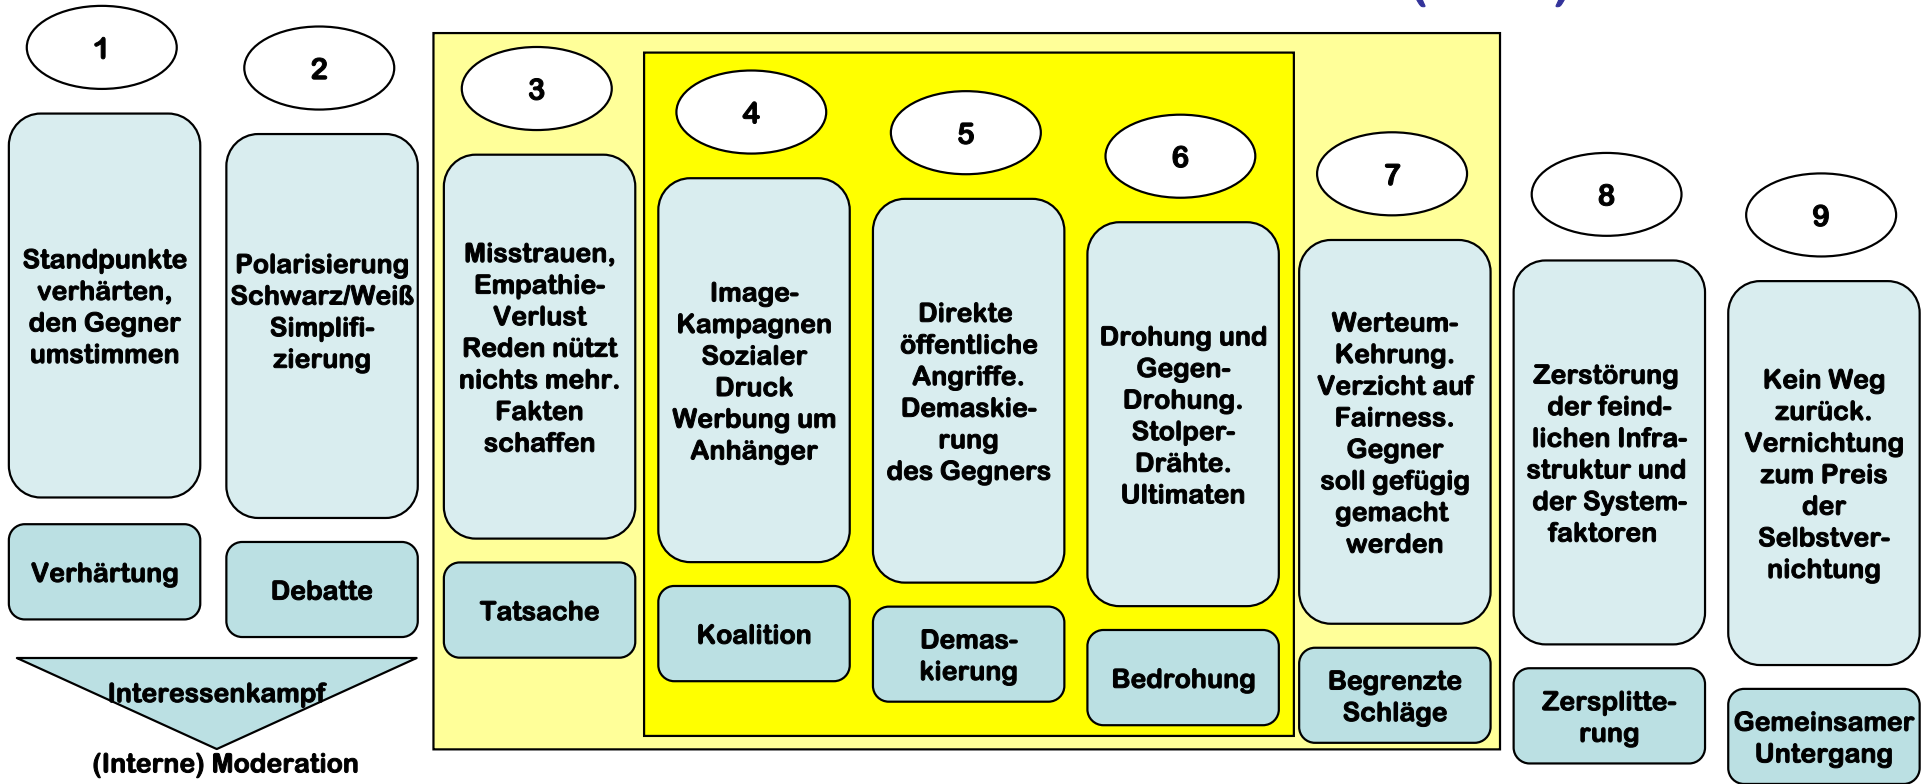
1

Standpunkte verhärten, den Gegner umstimmen

Verhärtung

2

Polarisierung Schwarz/Weiß Simplifizierung

Debatte

Interessenkampf

(Interne) Moderation

3

Misstrauen, Empathie-Verlust Reden nützt nichts mehr. Fakten schaffen

Tatsache

4

Image-Kampagnen Sozialer Druck Werbung um Anhänger

Koalition

5

Direkte öffentliche Angriffe. Demaskierung des Gegners

Demaskierung

6

Drohung und Gegen-Drohung. Stolper-Drähte. Ultimaten

Bedrohung

7

Werteum-Kehrung. Verzicht auf Fairness. Gegner soll gefügig gemacht werden

Begrenzte Schläge

8

Zerstörung der feindlichen Infrastruktur und der Systemfaktoren

Zersplitterung

9

Kein Weg zurück. Vernichtung zum Preis der Selbstvernichtung

Gemeinsamer Untergang